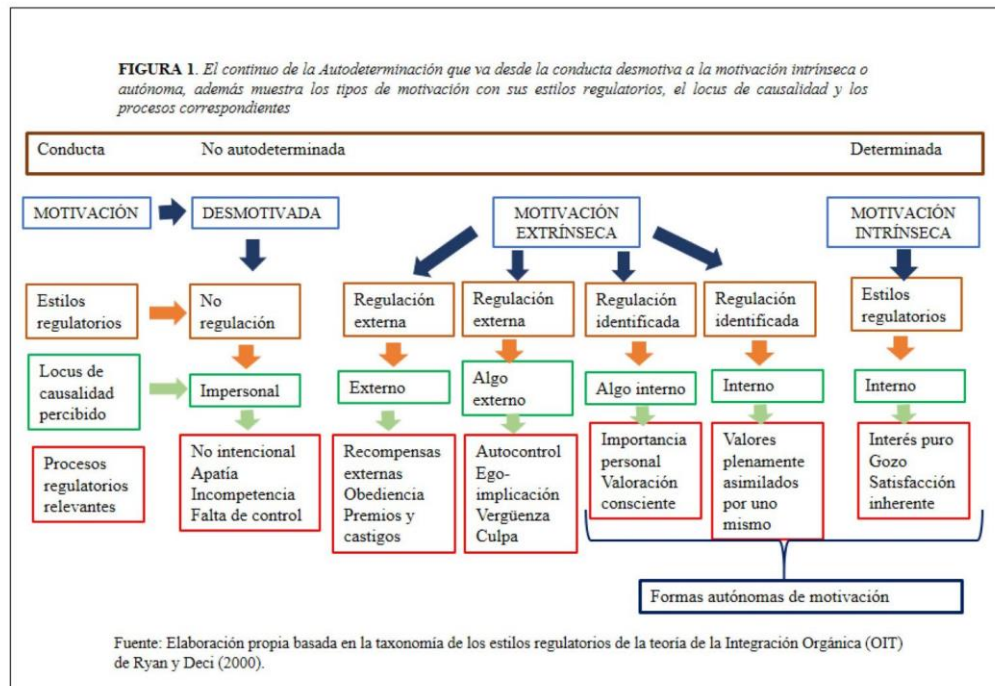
**FIGURA 1**. *El continuo de la Autodeterminación que va desde la conducta desmotiva a la motivación intrínseca o autónoma, además muestra los tipos de motivación con sus estilos regulatorios, el locus de causalidad y los procesos correspondientes*

Conducta No autodeterminada Determinada

MOTIVACIÓN

DESMOTIVADA

MOTIVACIÓN EXTRÍNSECA

MOTIVACIÓN INTRÍNSECA

Estilos regulatorios

No regulación

Regulación externa

Regulación externa

Regulación identificada

Regulación identificada

Estilos regulatorios

Locus de causalidad percibido

Impersonal

Externo

Algo externo

Algo interno

Interno

Interno

Procesos regulatorios relevantes

No intencional Apatía Incompetencia Falta de control

Recompensas externas Obediencia Premios y castigos

Autocontrol Ego-implicación Vergüenza Culpa

Importancia personal Valoración consciente

Valores plenamente asimilados por uno mismo

Interés puro Gozo Satisfacción inherente

Formas autónomas de motivación

Fuente: Elaboración propia basada en la taxonomía de los estilos regulatorios de la teoría de la Integración Orgánica (OIT) de Ryan y Deci (2000).